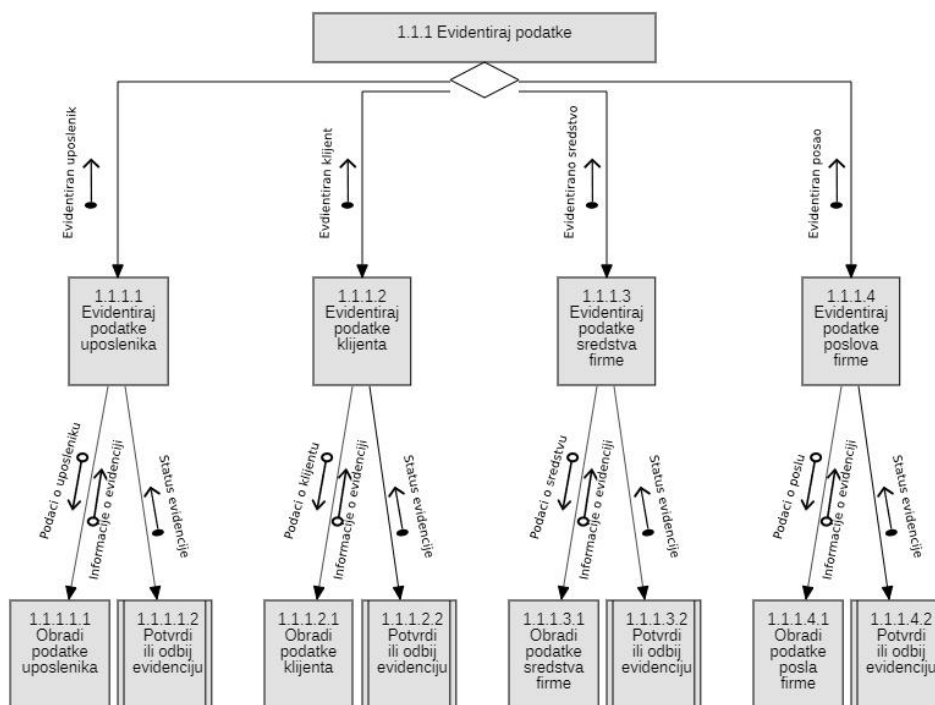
1.1.1 Evidentiraj podatke

Evidentiran uposlenik

Evidentiran klijent

Evidentirano sredstvo

Evidentiran posao

1.1.1.1 Evidentiraj podatke uposlenika

1.1.1.2 Evidentiraj podatke klijenta

1.1.1.3 Evidentiraj podatke sredstva firme

1.1.1.4 Evidentiraj podatke poslova firme

Podaci o uposleniku

Informacije o evidenciji

Status evidencije

Podaci o klijentu

Informacije o evidenciji

Status evidencije

Podaci o sredstvu

Informacije o evidenciji

Status evidencije

Podaci o poslu

Informacije o evidenciji

Status evidencije

1.1.1.1.1 Obradi podatke uposlenika

1.1.1.1.2 Potvrdi ili odbij evidenciju

1.1.1.2.1 Obradi podatke klijenta

1.1.1.2.2 Potvrdi ili odbij evidenciju

1.1.1.3.1 Obradi podatke sredstva firme

1.1.1.3.2 Potvrdi ili odbij evidenciju

1.1.1.4.1 Obradi podatke posla firme

1.1.1.4.2 Potvrdi ili odbij evidenciju